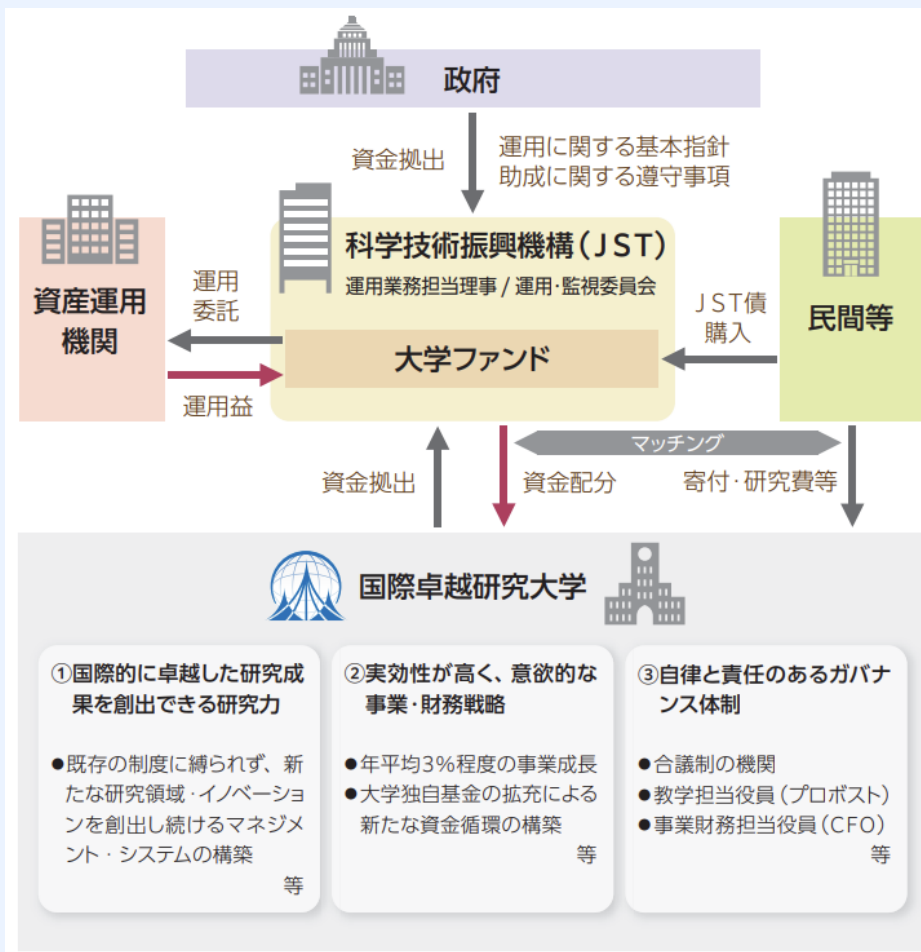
政府

資金拠出

運用に関する基本指針
助成に関する遵守事項

資産運用機関

運用委託

運用益

科学技術振興機構（JST）
運用業務担当理事 / 運用・監視委員会

大学ファンド

JST債購入

民間等

マッチング

資金拠出

資金配分

寄付・研究費等

国際卓越研究大学

①国際的に卓越した研究成果を創出できる研究力

●既存の制度に縛られず、新たな研究領域・イノベーションを創出し続けるマネジメント・システムの構築
等

②実効性が高く、意欲的な事業・財務戦略

●年平均3%程度の事業成長
●大学独自基金の拡充による新たな資金循環の構築
等

③自律と責任のあるガバナンス体制

●合議制の機関
●教学担当役員（プロボスト）
●事業財務担当役員（CFO）
等